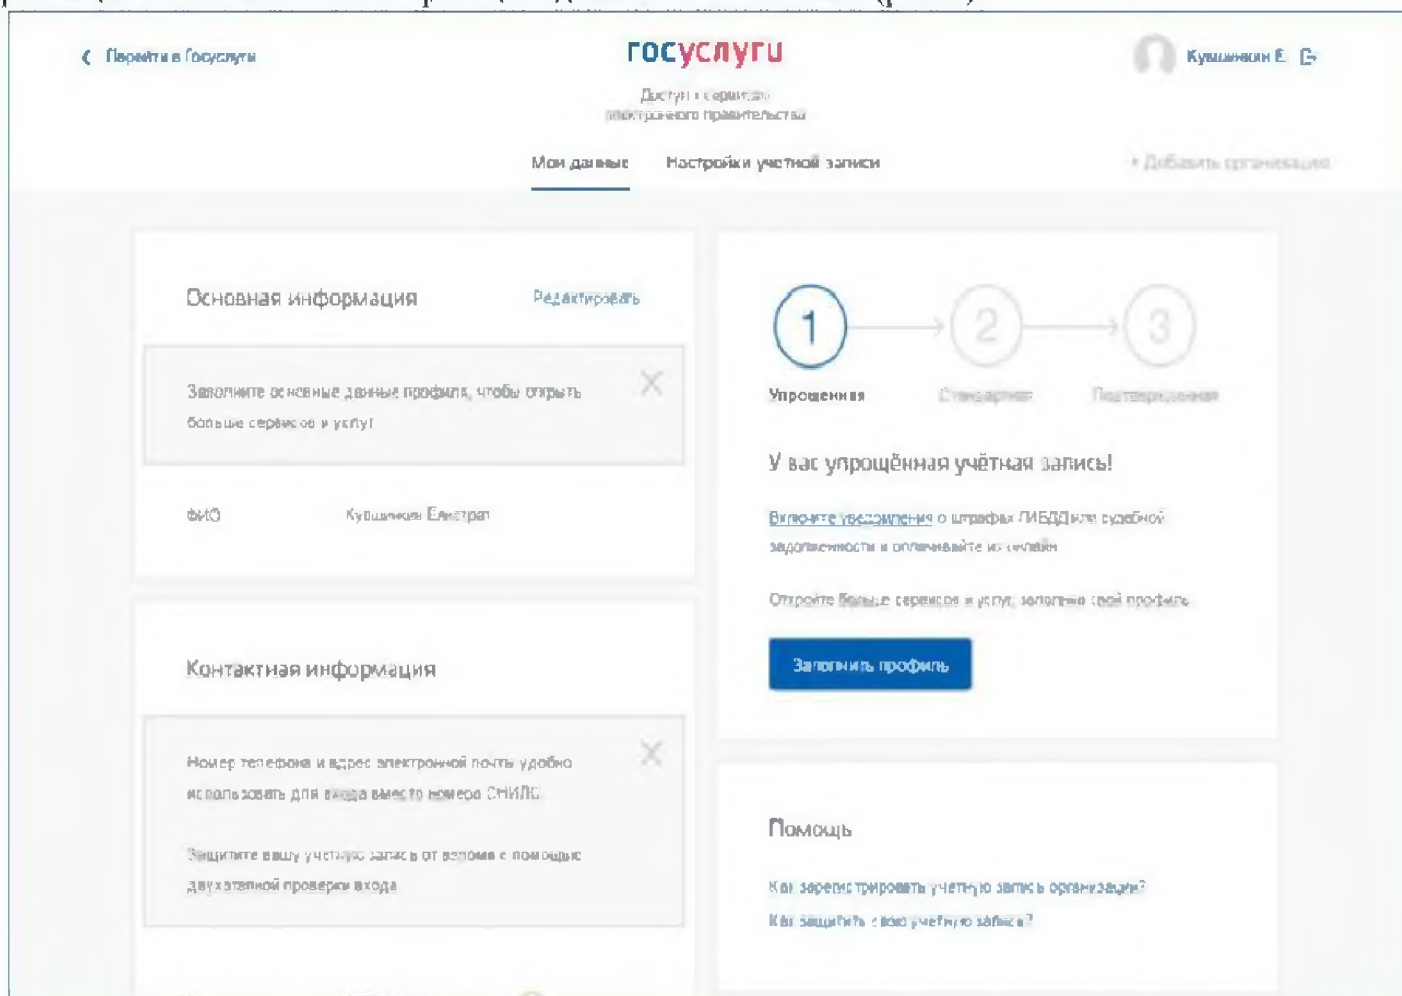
Перейти в Госуслуги

госуслуги

Доступ к сервисам электронного правительства

Кушникин Е.

Мои данные

Настройки учетной записи

+ Добавить организацию

Основная информация

Редактировать

Заполните основные данные профиля, чтобы открыть больше сервисов и услуг

ФИО

Кушникин Елистрат

Контактная информация

Номер телефона и адрес электронной почты удобно использовать для входа вместо номера СНИЛС

Защитите вашу учетную запись от взлома с помощью двухэтапной проверки входа

1

2

3

Упрощенная

Стандартная

Подтвержденная

У вас упрощённая учётная запись!

Включите уведомления о штрафах ГИБДД или судебной задолженности и оплачивайте их онлайн

Откройте больше сервисов и услуг, заполнив свой профиль

Заполнить профиль

Помощь

Как зарегистрировать учетную запись организации?

Как защитить свою учетную запись?